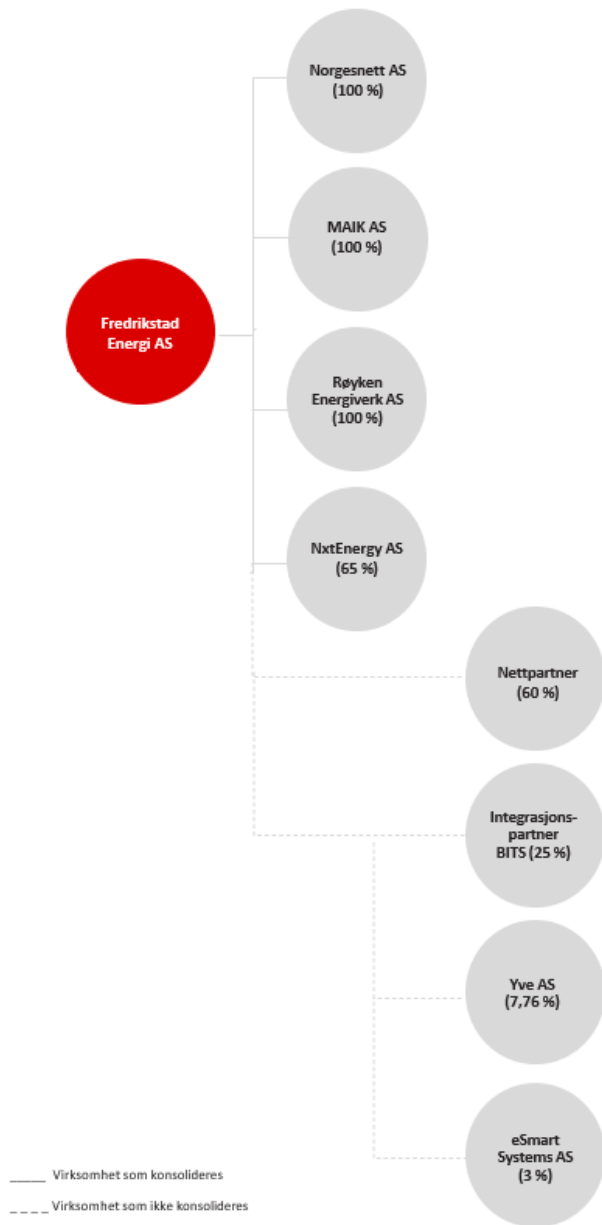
Fredrikstad Energi AS

Norgesnett AS (100 %)

MAIK AS (100 %)

Røyken Energiverk AS (100 %)

NxtEnergy AS (65 %)

Nettpartner (60 %)

Integrasjonspartner BITS (25 %)

Yve AS (7,76 %)

eSmart Systems AS (3 %)

_____ Virksomhet som konsolideres

_ _ _ _ Virksomhet som ikke konsolideres